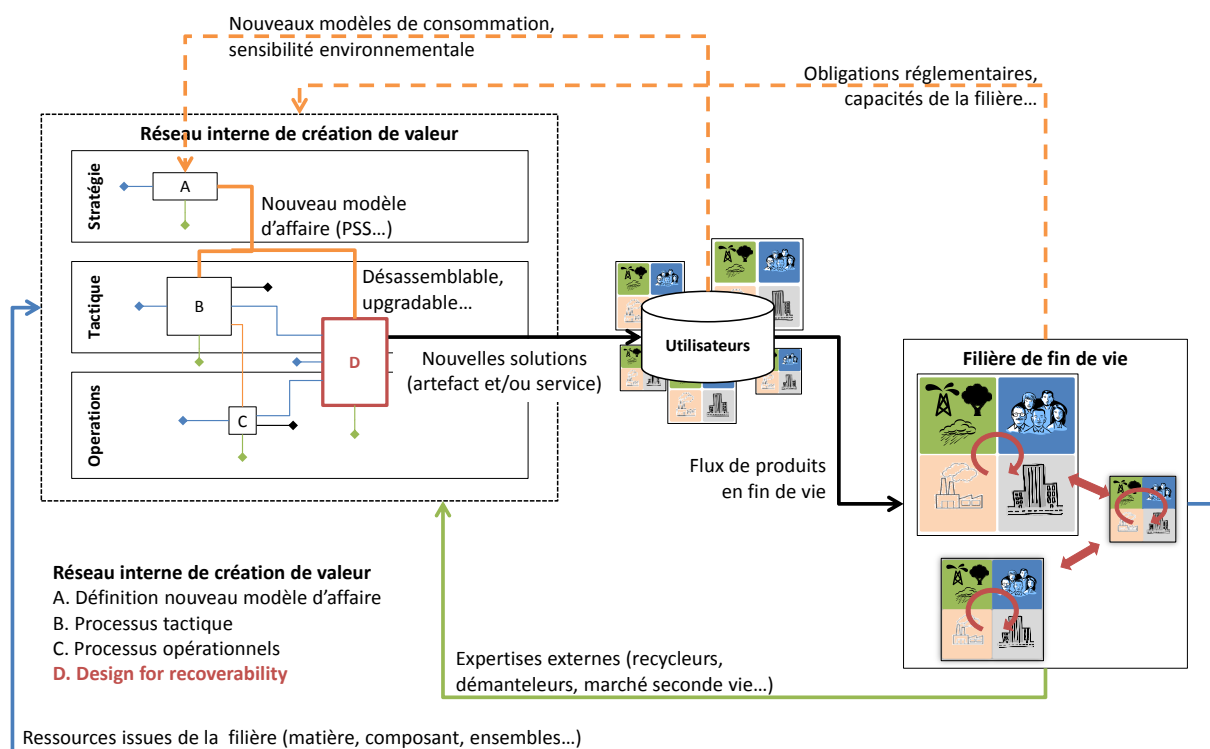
Nouveaux modèles de consommation, sensibilité environnementale

Obligations réglementaires, capacités de la filière…

Réseau interne de création de valeur

Stratégie

A

Nouveau modèle d'affaire (PSS…)

Tactique

B

Désassemblable, upgradable…

D

Nouvelles solutions (artefact et/ou service)

Utilisateurs

Operations

C

Filière de fin de vie

Flux de produits en fin de vie

Réseau interne de création de valeur
A. Définition nouveau modèle d'affaire
B. Processus tactique
C. Processus opérationnels
D. Design for recoverability

Expertises externes (recycleurs, démanteleurs, marché seconde vie…)

Ressources issues de la filière (matière, composant, ensembles…)